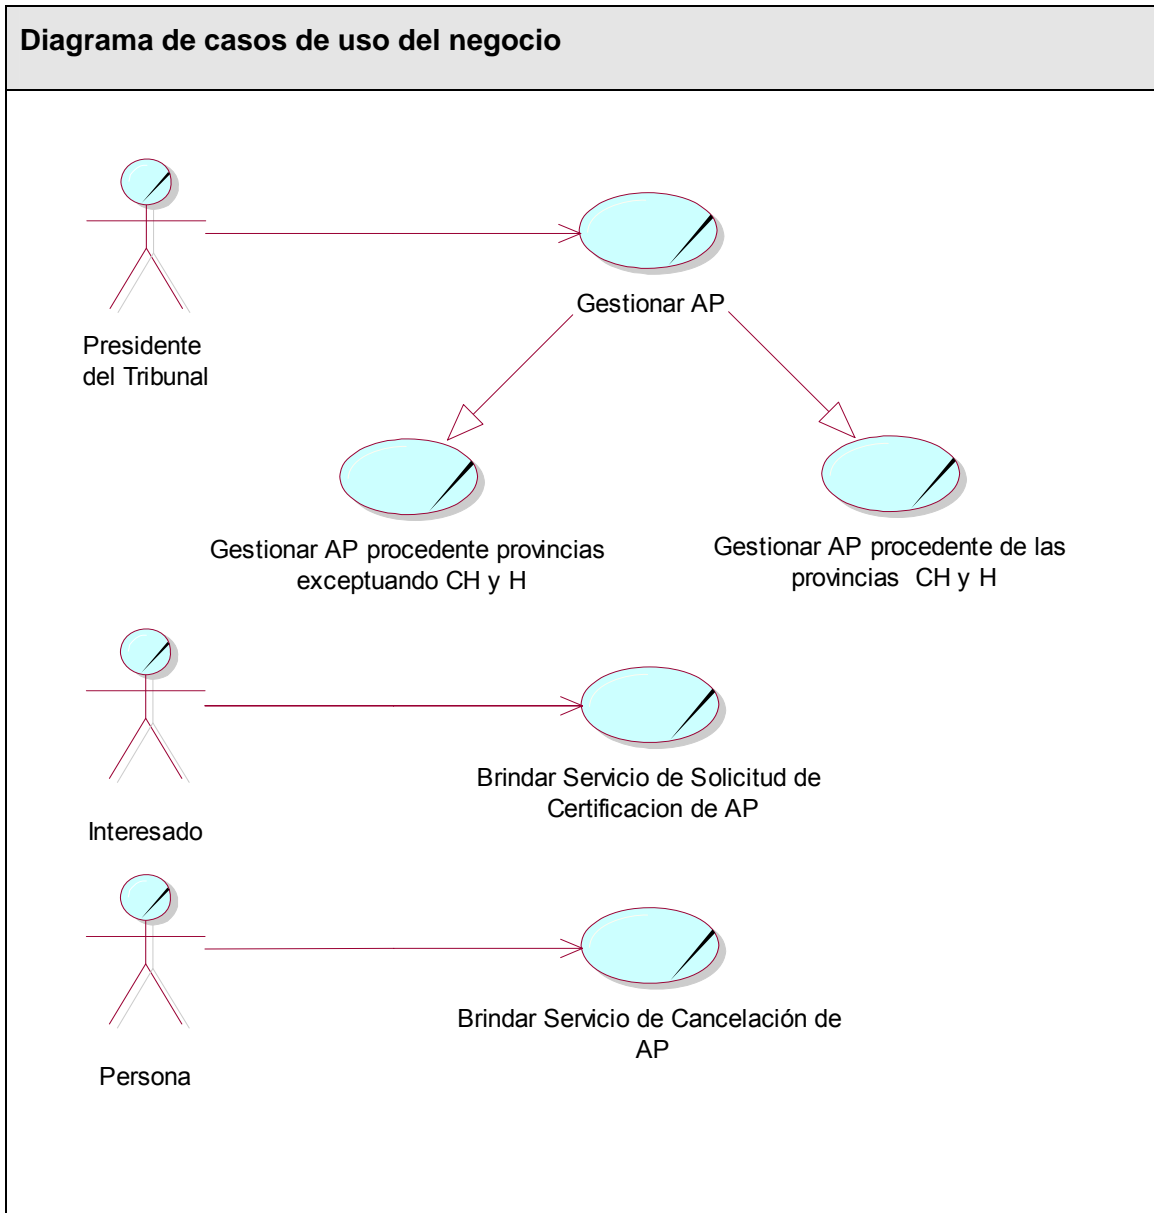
Diagrama de casos de uso del negocio

Presidente del Tribunal

Gestionar AP

Gestionar AP procedente provincias exceptuando CH y H

Gestionar AP procedente de las provincias CH y H

Interesado

Brindar Servicio de Solicitud de Certificacion de AP

Persona

Brindar Servicio de Cancelación de AP